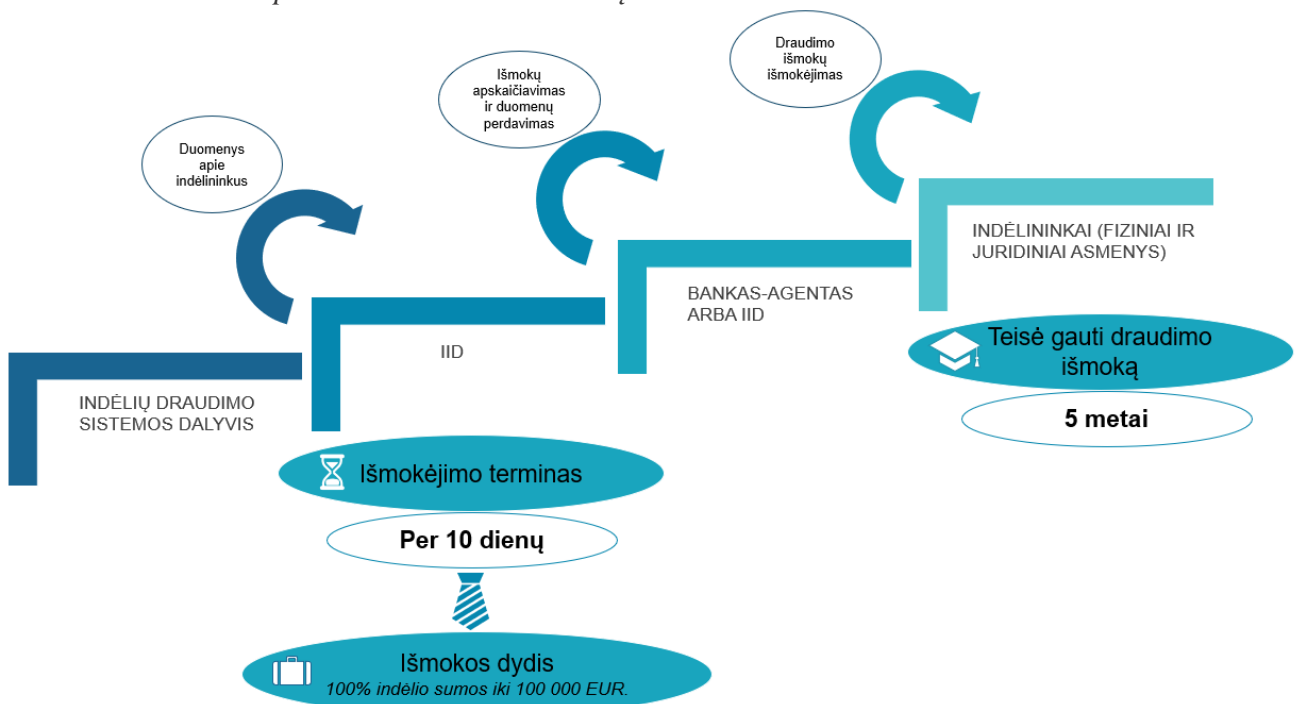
Duomenys apie indėlininkus

Išmokų apskaičiavimas ir duomenų perdavimas

Draudimo išmokų išmokėjimas

INDĖLININKAI (FIZINIAI IR JURIDINIAI ASMENYS)

BANKAS-AGENTAS ARBA IID

IID

INDĖLIŲ DRAUDIMO SISTEMOS DALYVIS

Teisė gauti draudimo išmoką

5 metai

Išmokėjimo terminas

Per 10 dienų

Išmokos dydis
100% indėlio sumos iki 100 000 EUR.